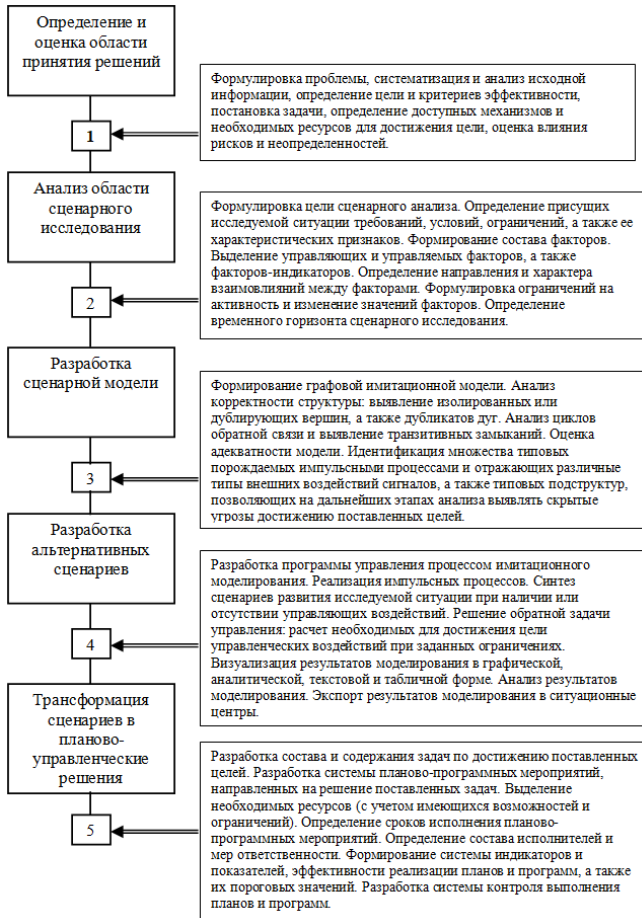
Определение и оценка области принятия решений

Формулировка проблемы, систематизация и анализ исходной информации, определение цели и критериев эффективности, постановка задачи, определение доступных механизмов и необходимых ресурсов для достижения цели, оценка влияния рисков и неопределенностей.

1

Анализ области сценарного исследования

Формулировка цели сценарного анализа. Определение присущих исследуемой ситуации требований, условий, ограничений, а также ее характеристических признаков. Формирование состава факторов. Выделение управляющих и управляемых факторов, а также факторов-индикаторов. Определение направления и характера взаимовлияний между факторами. Формулировка ограничений на активность и изменение значений факторов. Определение временного горизонта сценарного исследования.

2

Разработка сценарной модели

Формирование графовой имитационной модели. Анализ корректности структуры: выявление изолированных или дублирующих вершин, а также дубликатов дуг. Анализ циклов обратной связи и выявление транзитивных замыканий. Оценка адекватности модели. Идентификация множества типовых порождаемых импульсными процессами и отражающих различные типы внешних воздействий сигналов, а также типовых подструктур, позволяющих на дальнейших этапах анализа выявлять скрытые угрозы достижению поставленных целей.

3

Разработка альтернативных сценариев

Разработка программы управления процессом имитационного моделирования. Реализация импульсных процессов. Синтез сценариев развития исследуемой ситуации при наличии или отсутствии управляющих воздействий. Решение обратной задачи управления: расчет необходимых для достижения цели управленческих воздействий при заданных ограничениях. Визуализация результатов моделирования в графической, аналитической, текстовой и табличной форме. Анализ результатов моделирования. Экспорт результатов моделирования в ситуационные центры.

4

Трансформация сценариев в планово-управленческие решения

Разработка состава и содержания задач по достижению поставленных целей. Разработка системы планово-программных мероприятий, направленных на решение поставленных задач. Выделение необходимых ресурсов (с учетом имеющихся возможностей и ограничений). Определение сроков исполнения планово-программных мероприятий. Определение состава исполнителей и мер ответственности. Формирование системы индикаторов и показателей, эффективности реализации планов и программ, а также их пороговых значений. Разработка системы контроля выполнения планов и программ.

5